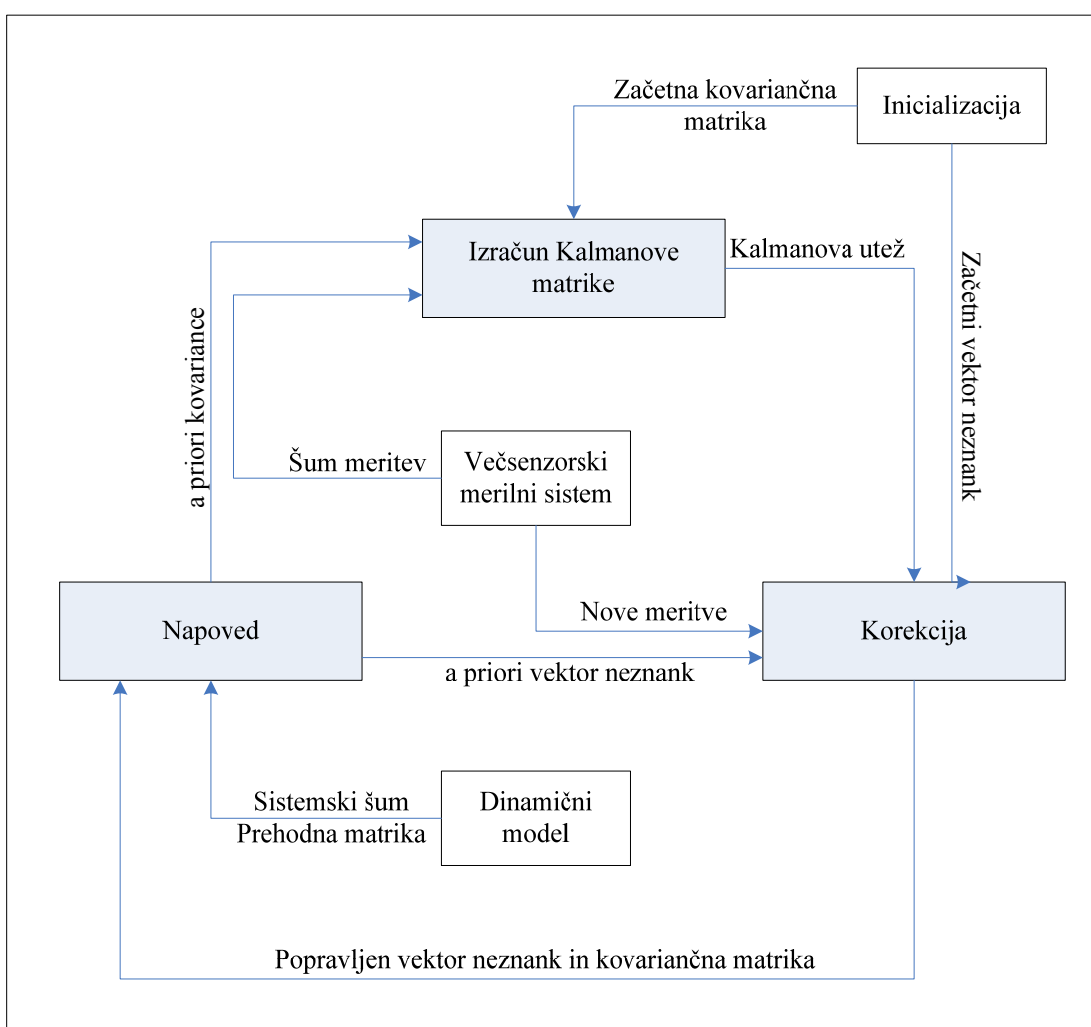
Začetna kovariančna matrika

Inicializacija

Izračun Kalmanove matrike

Kalmanova utež

Začetni vektor neznank

a priori kovariance

Šum meritev

Večsenzorski merilni sistem

Nove meritve

Napoved

Korekcija

a priori vektor neznank

Sistemski šum
Prehodna matrika

Dinamični model

Popravljen vektor neznank in kovariančna matrika